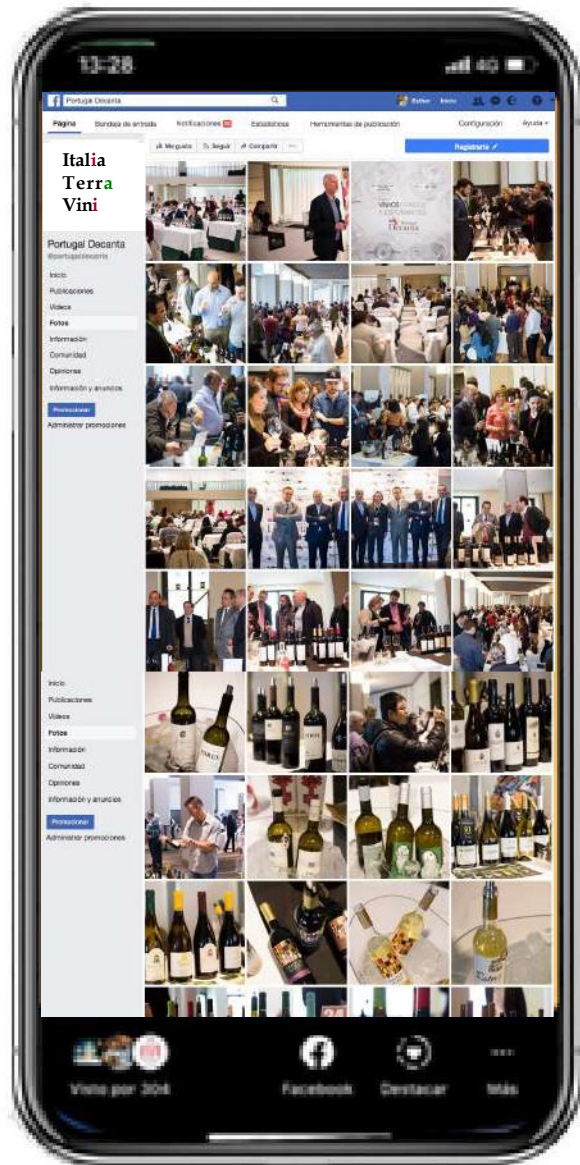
13:28

Portugal Decanta

Esther Inicio

Página Bandeja de entrada Notificaciones Estadísticas Herramientas de publicación Configuración Ayuda

Me gusta Seguir Compartir ...

Registrarse

Italia
Terra
Vini

Portugal Decanta
@portugaldecanta

Inicio
Publicaciones
Videos
Fotos
Información
Comunidad
Opiniones
Información y anuncios

Promocionar

Administrar promociones

Inicio
Publicaciones
Videos
Fotos
Información
Comunidad
Opiniones
Información y anuncios

Promocionar

Administrar promociones

Visto por 204

Facebook

Destacar

Más